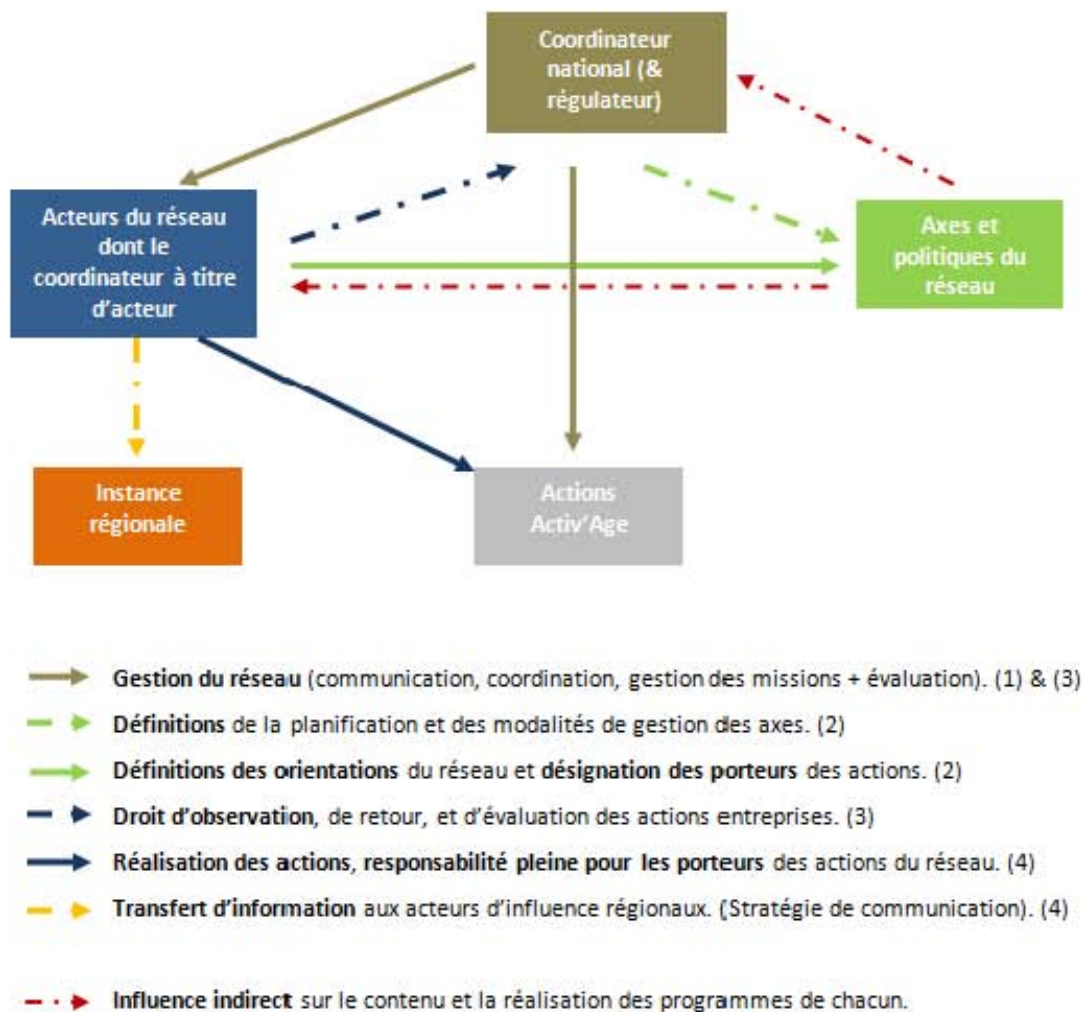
Coordinateur national (& régulateur)

Acteurs du réseau dont le coordinateur à titre d'acteur

Axes et politiques du réseau

Instance régionale

Actions Activ'Age

Gestion du réseau (communication, coordination, gestion des missions + évaluation). (1) & (3)

Définitions de la planification et des modalités de gestion des axes. (2)

Définitions des orientations du réseau et désignation des porteurs des actions. (2)

Droit d'observation, de retour, et d'évaluation des actions entreprises. (3)

Réalisation des actions, responsabilité pleine pour les porteurs des actions du réseau. (4)

Transfert d'information aux acteurs d'influence régionaux. (Stratégie de communication). (4)

Influence indirect sur le contenu et la réalisation des programmes de chacun.